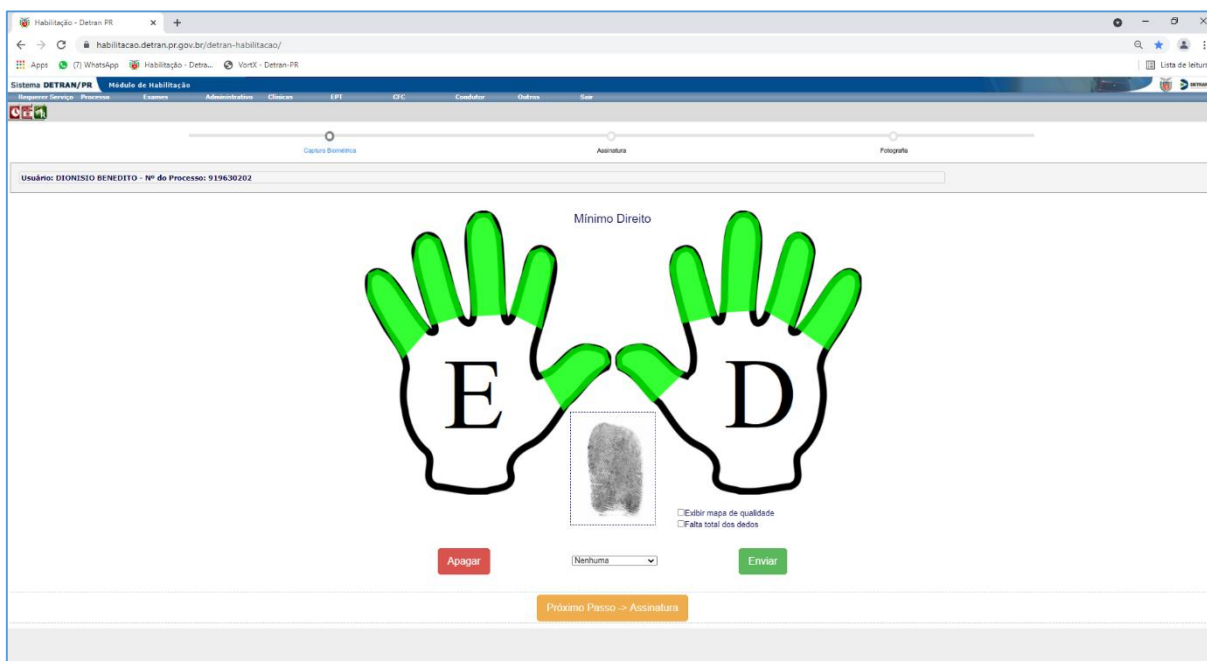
Habilitação - Detran PR × +

habilitacao.detran.pr.gov.br/detran-habilitacao/

Apps (7) WhatsApp Habilitação - Detra... VortX - Detran-PR

Lista de leitura

Sistema DETRAN/PR Módulo de Habilitação

Requerer Serviço Processo Exames Administrativo Clínicas EPT CFC Condutor Outros Sair

Captura Biométrica Assinatura Fotografia

Usuário: DIONISIO BENEDITO - Nº do Processo: 919630202

Mínimo Direito

E D

☐Exibir mapa de qualidade
☐Falta total dos dedos

Apagar Nenhuma Enviar

Próximo Passo -> Assinatura